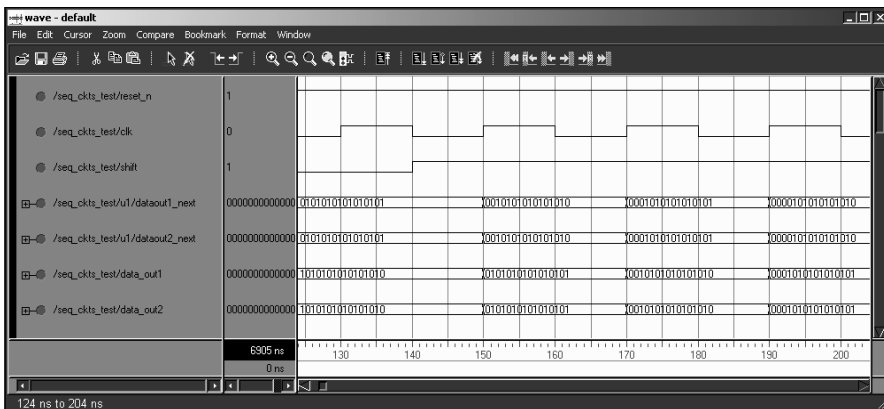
wave - default
File Edit Cursor Zoom Compare Bookmark Format Window

/seq_ckts_test/reset_n 1
/seq_ckts_test/clk 0
/seq_ckts_test/shift 1
/seq_ckts_test/u1/dataout1_next 0000000000000 0101010101010101 0010101010101010 0001010101010101 0000101010101010
/seq_ckts_test/u1/dataout2_next 0000000000000 0101010101010101 0010101010101010 0001010101010101 0000101010101010
/seq_ckts_test/data_out1 0000000000000 1010101010101010 0101010101010101 0010101010101010 0001010101010101
/seq_ckts_test/data_out2 0000000000000 1010101010101010 0101010101010101 0010101010101010 0001010101010101

6905 ns
0 ns
130 140 150 160 170 180 190 200

124 ns to 204 ns